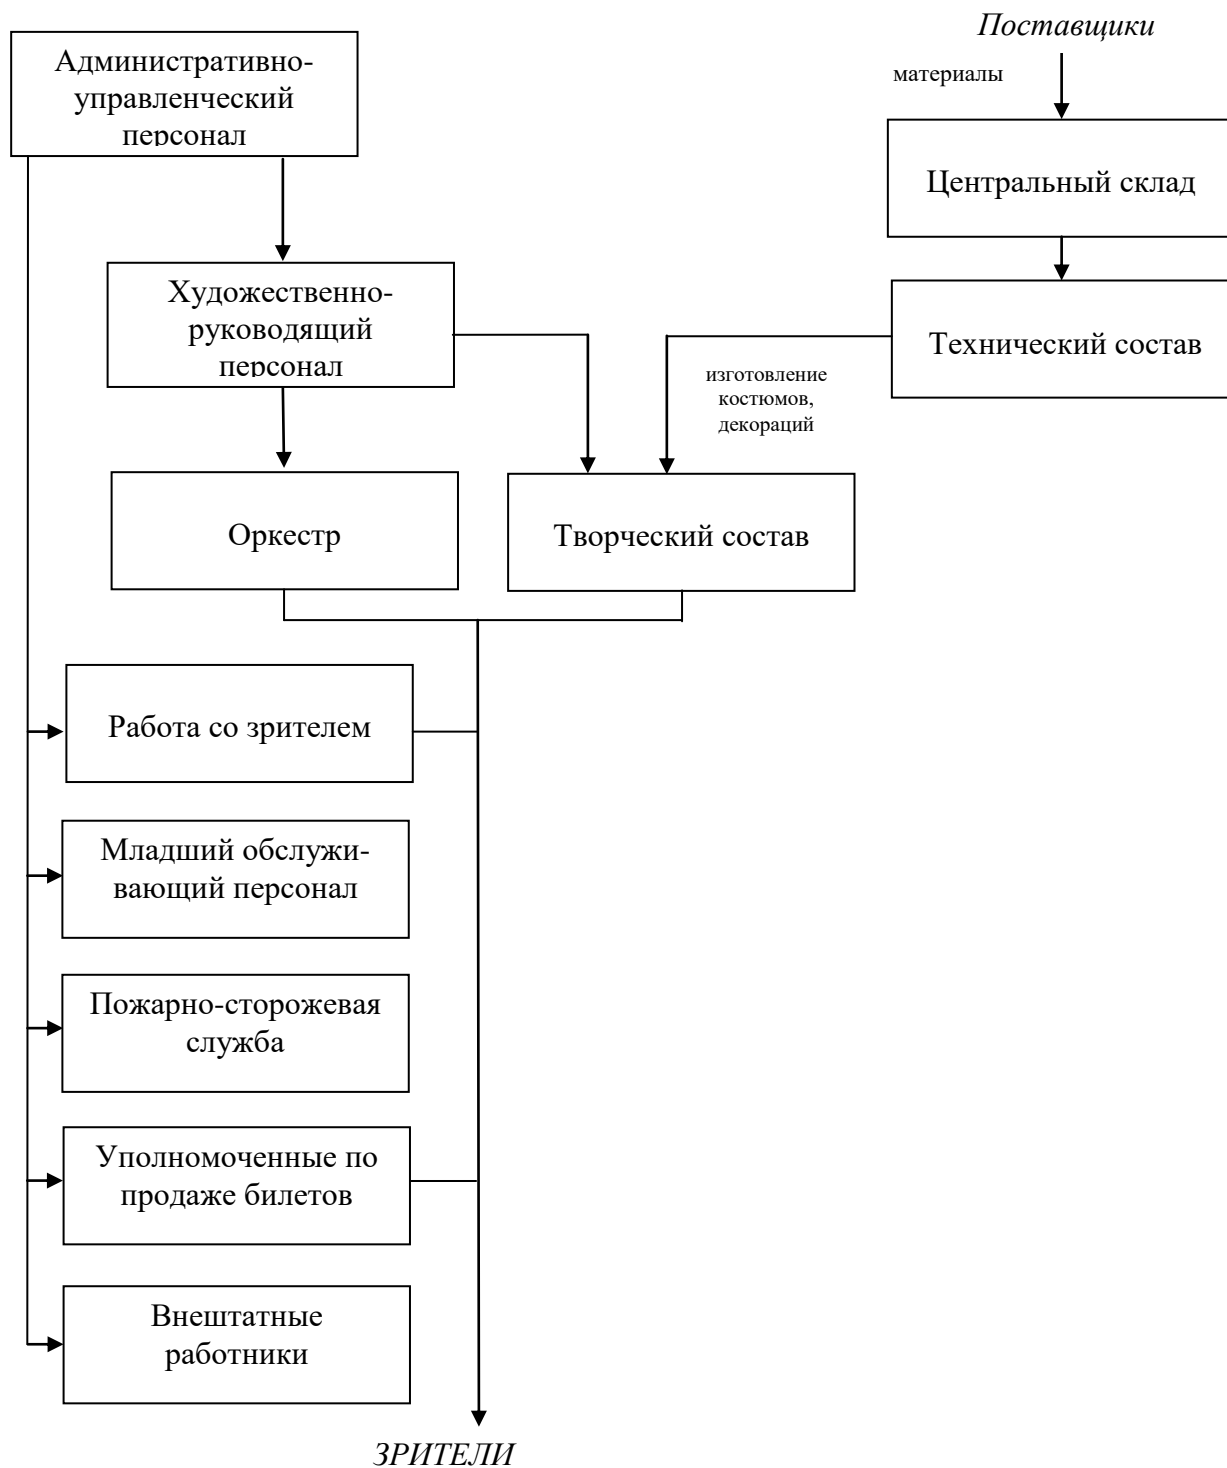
Административно-управленческий персонал

Поставщики

материалы

Центральный склад

Художественно-руководящий персонал

Технический состав

изготовление костюмов, декораций

Оркестр

Творческий состав

Работа со зрителем

Младший обслуживающий персонал

Пожарно-сторожевая служба

Уполномоченные по продаже билетов

Внештатные работники

ЗРИТЕЛИ